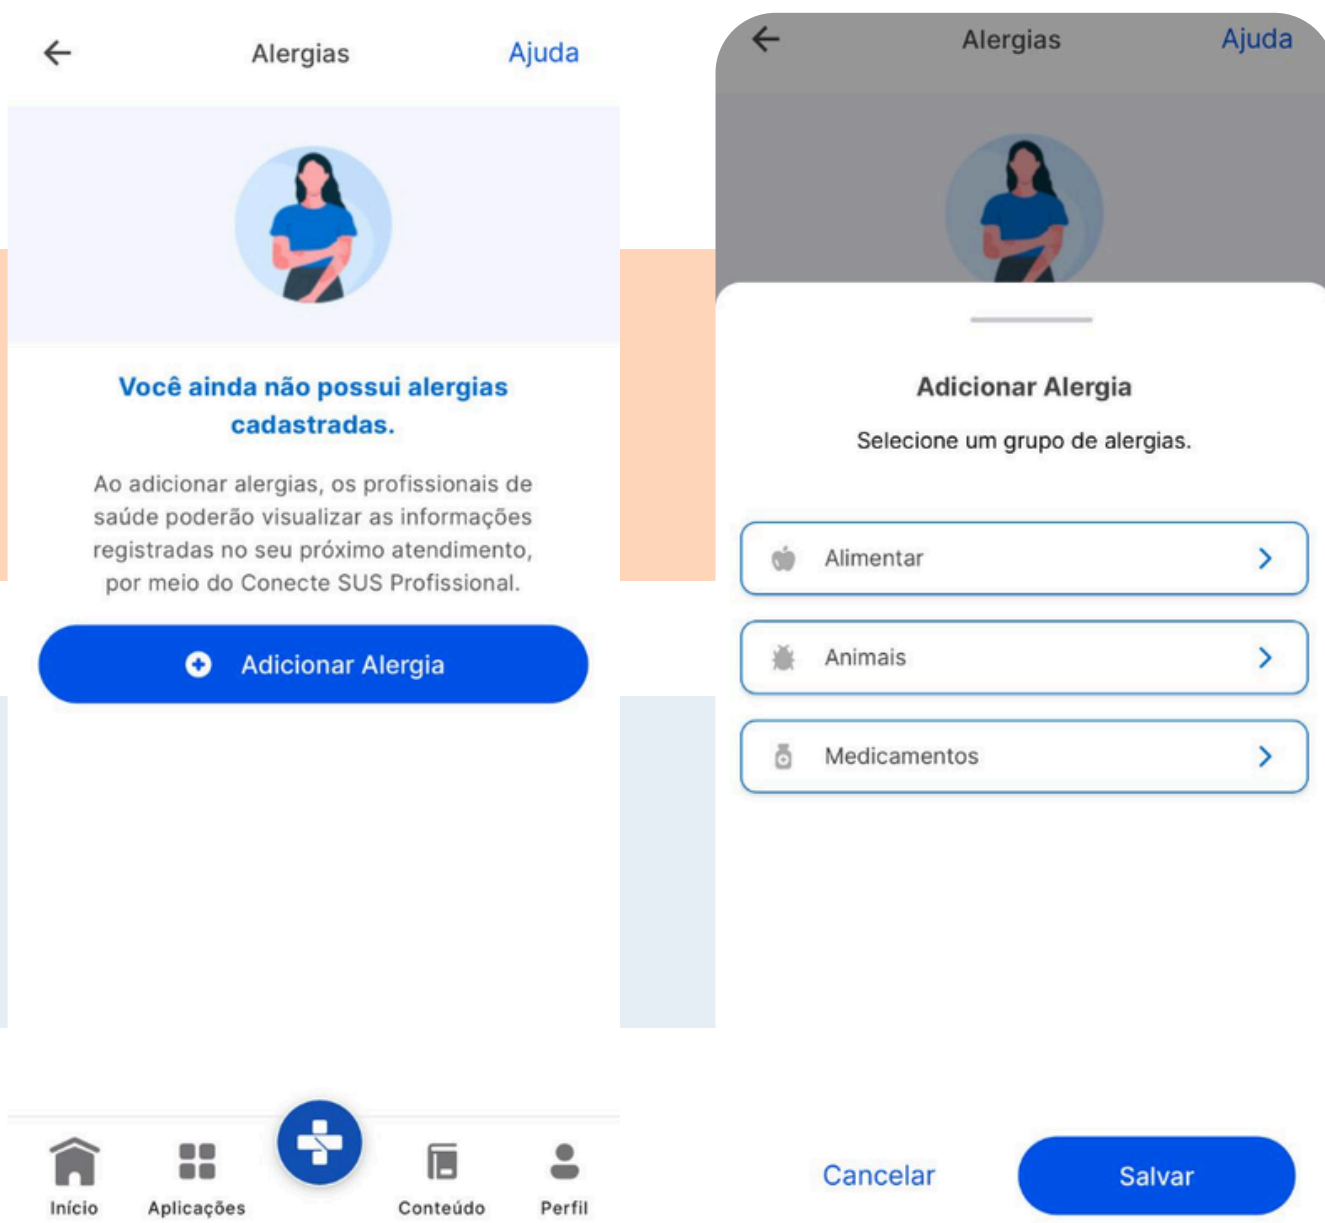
Alergias Ajuda

Você ainda não possui alergias cadastradas.

Ao adicionar alergias, os profissionais de saúde poderão visualizar as informações registradas no seu próximo atendimento, por meio do Conecte SUS Profissional.

Adicionar Alergia

Início Aplicações Conteúdo Perfil

Alergias Ajuda

Adicionar Alergia

Selecione um grupo de alergias.

Alimentar

Animais

Medicamentos

Cancelar Salvar